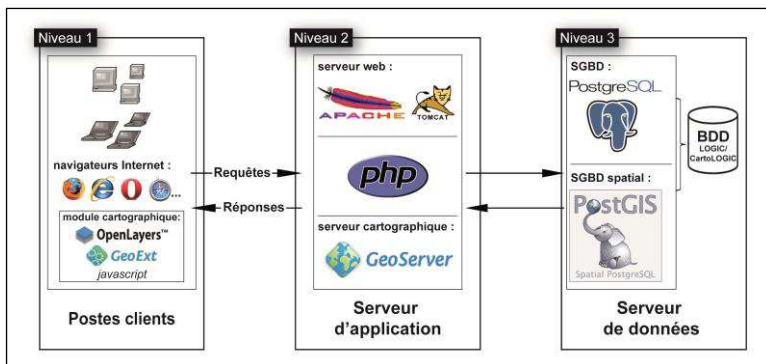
Niveau 1

navigateurs Internet :

module cartographique:
OpenLayers™
GeoExt
javascript

Postes clients

Requêtes

Réponses

Niveau 2

serveur web :
APACHE
TOMCAT

php

serveur cartographique :
GeoServer

Serveur d'application

Niveau 3

SGBD :
PostgreSQL

SGBD spatial :
PostGIS
Spatial PostgreSQL

BDD
LOGIC/
CartoLOGIC

Serveur de données